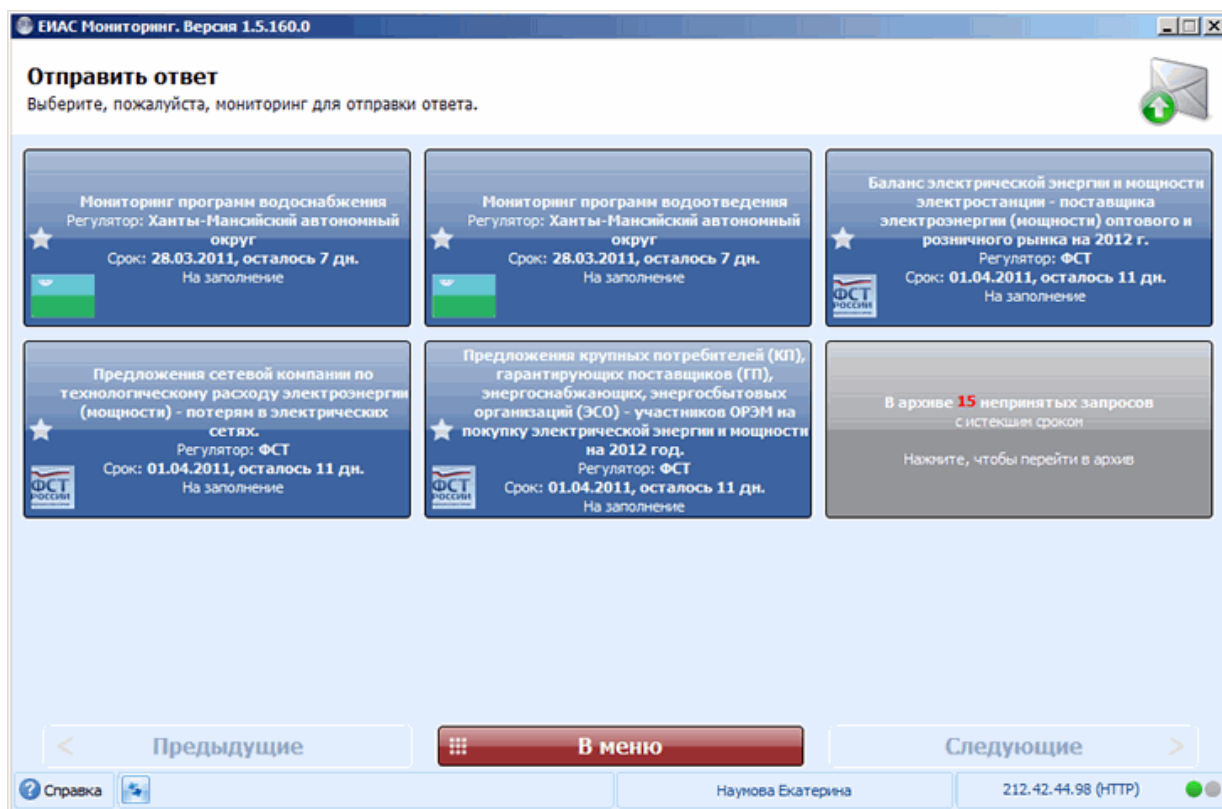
ЕИАС Мониторинг. Версия 1.5.160.0

Отправить ответ
Выберите, пожалуйста, мониторинг для отправки ответа.

Мониторинг программ водоснабжения
Регулятор: Ханты-Мансийский автономный округ
Срок: 28.03.2011, осталось 7 дн.
На заполнение

Мониторинг программ водоотведения
Регулятор: Ханты-Мансийский автономный округ
Срок: 28.03.2011, осталось 7 дн.
На заполнение

Баланс электрической энергии и мощности электростанции - поставщика электроэнергии (мощности) оптового и розничного рынка на 2012 г.
Регулятор: ФСТ
Срок: 01.04.2011, осталось 11 дн.
На заполнение

Предложения сетевой компании по технологическому расходу электроэнергии (мощности) - потерям в электрических сетях.
Регулятор: ФСТ
Срок: 01.04.2011, осталось 11 дн.
На заполнение

Предложения крупных потребителей (КП), гарантирующих поставщиков (ГП), энергоснабжающих, энергосбытовых организаций (ЭСО) - участников ОРЭМ на покупку электрической энергии и мощности на 2012 год.
Регулятор: ФСТ
Срок: 01.04.2011, осталось 11 дн.
На заполнение

В архиве 15 непринятых запросов
с истекшим сроком
Нажмите, чтобы перейти в архив

< Предыдущие
В меню
Следующие >

Справка
Наумова Екатерина
212.42.44.98 (HTTP)